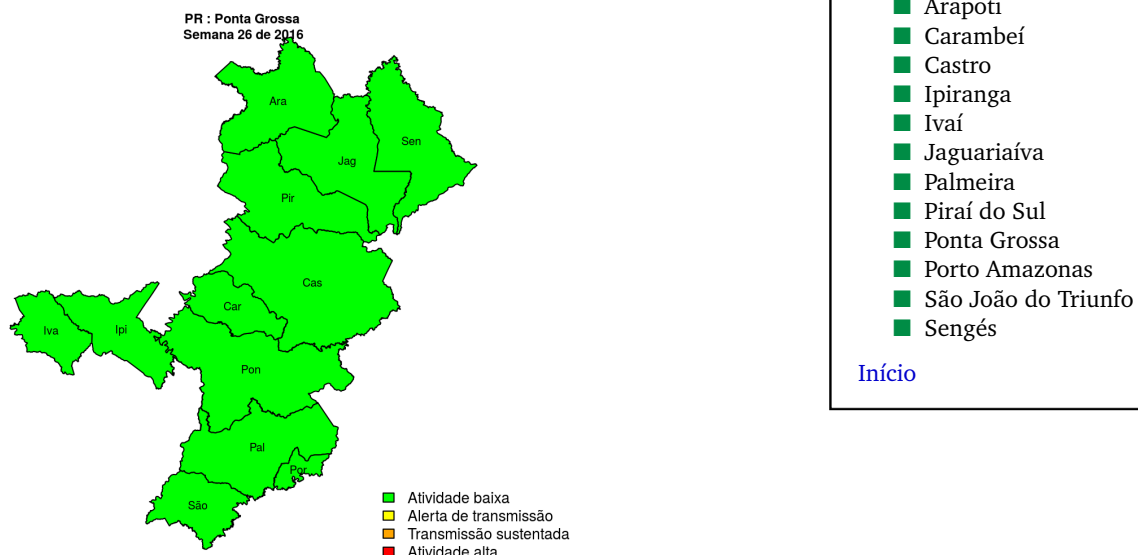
PR : Ponta Grossa
Semana 26 de 2016

Ara
Sen
Jag
Pir
Cas
Car
Iva
Ipi
Pon
Pal
Por
São

Atividade baixa
Alerta de transmissão
Transmissão sustentada
Atividade alta

Arapoti
Carambeí
Castro
Ipiranga
Ivaí
Jaguariaíva
Palmeira
Piraí do Sul
Ponta Grossa
Porto Amazonas
São João do Triunfo
Sengés

Início